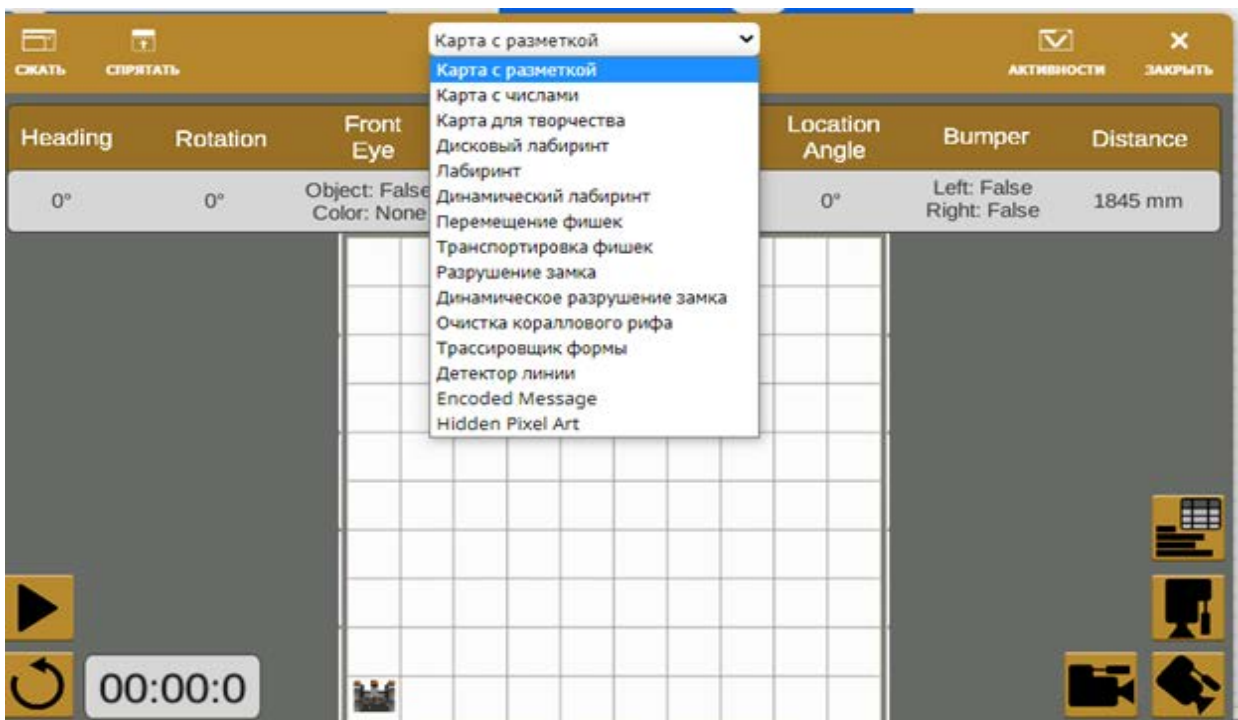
СЖАТЬ СПРЯТАТЬ

Карта с разметкой

АКТИВНОСТИ ЗАКРЫТЬ

| Heading | Rotation | Front Eye | Location Angle | Bumper | Distance |
|---|---|---|---|---|---|
| 0° | 0° | Object: False Color: None | 0° | Left: False Right: False | 1845 mm |

Карта с разметкой
Карта с числами
Карта для творчества
Дисковый лабиринт
Лабиринт
Динамический лабиринт
Перемещение фишек
Транспортировка фишек
Разрушение замка
Динамическое разрушение замка
Очистка кораллового рифа
Трассировщик формы
Детектор линии
Encoded Message
Hidden Pixel Art

00:00:0